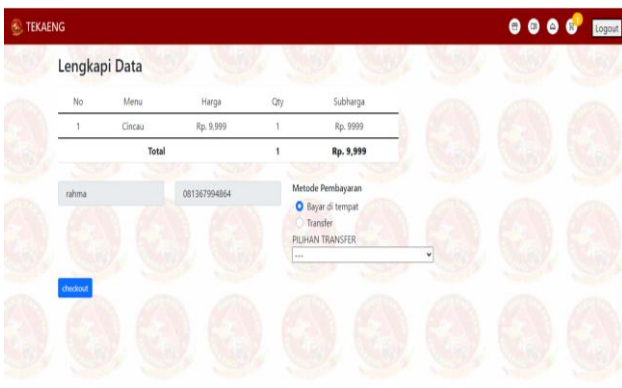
TEKAENG

Logout

Lengkapi Data

| No | Menu | Harga | Qty | Subharga |
|---|---|---|---|---|
| 1 | Cincau | Rp. 9,999 | 1 | Rp. 9999 |
| | Total | | 1 | Rp. 9,999 |

rahma

081367994864

Metode Pembayaran

Bayar di tempat

Transfer

PILIHAN TRANSFER

---

checkout